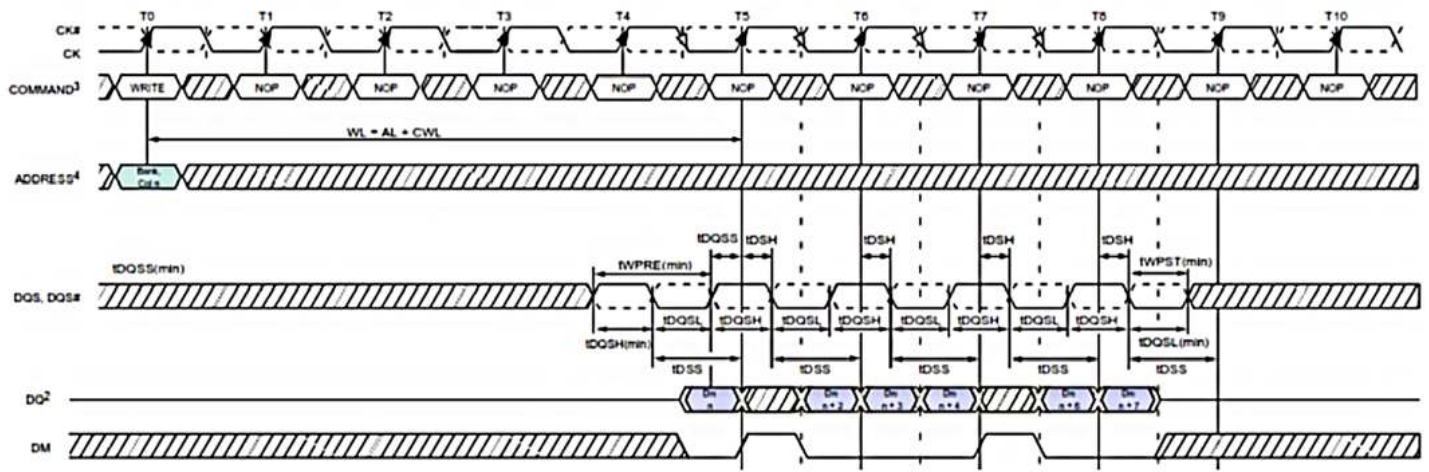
T0 T1 T2 T3 T4 T5 T6 T7 T8 T9 T10

CK#
CK

COMMAND$^3$ WRITE NOP NOP NOP NOP NOP NOP NOP NOP NOP NOP

WL = AL + CWL

ADDRESS$^4$ Bank, Col n

tDQSS tDSH tDSH tDSH tDSH

tDQSS(min) tWPRE(min) tWPST(min)

DQS, DQS#

tDQSL tDQSH tDQSL tDQSH tDQSL tDQSH tDQSL tDQSH

tDQSH(min) tDQSL(min)

tDSS tDSS tDSS tDSS tDSS

DQ$^2$ Din n Din n + 2 Din n + 3 Din n + 4 Din n + 6 Din n + 7

DM